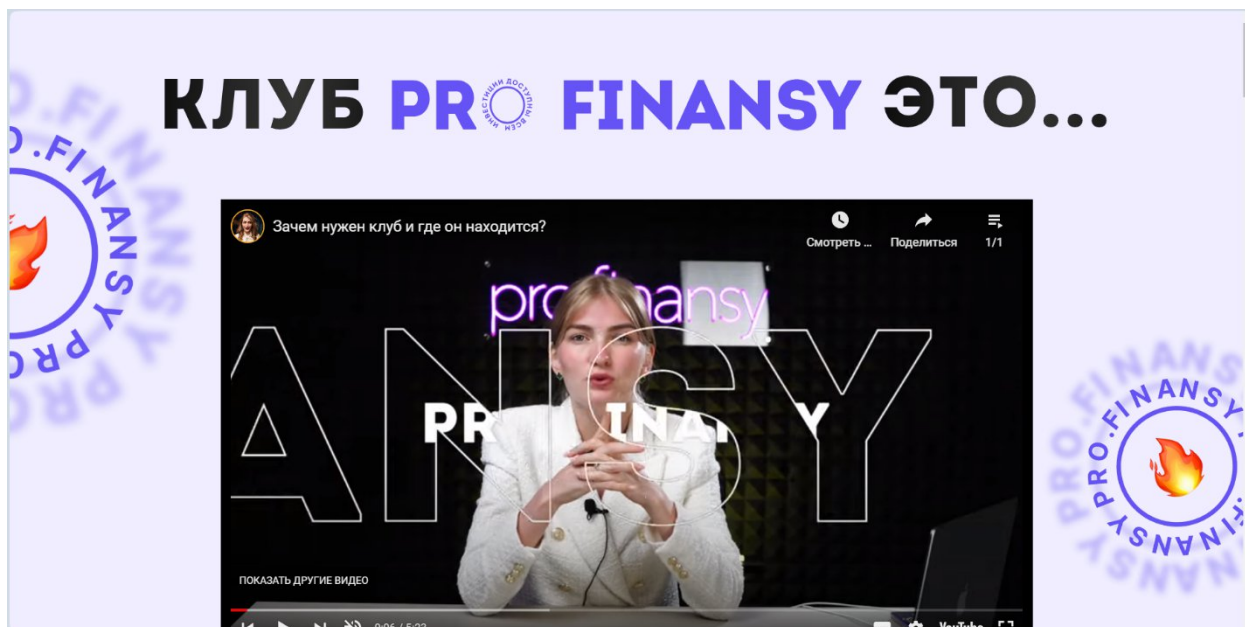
КЛУБ PRO ИНВЕСТИЦИИ ДОСТУПНЫ ВСЕМ FINANSY ЭТО...

PRO.FINANSY PRO.FINANSY

Зачем нужен клуб и где он находится?

Смотреть ...

Поделиться

1/1

pro finansy

ANSY

PR INA Y

ПОКАЗАТЬ ДРУГИЕ ВИДЕО

0:06 / 5:22

YouTube

PRO.FINANSY PRO.FINANSY